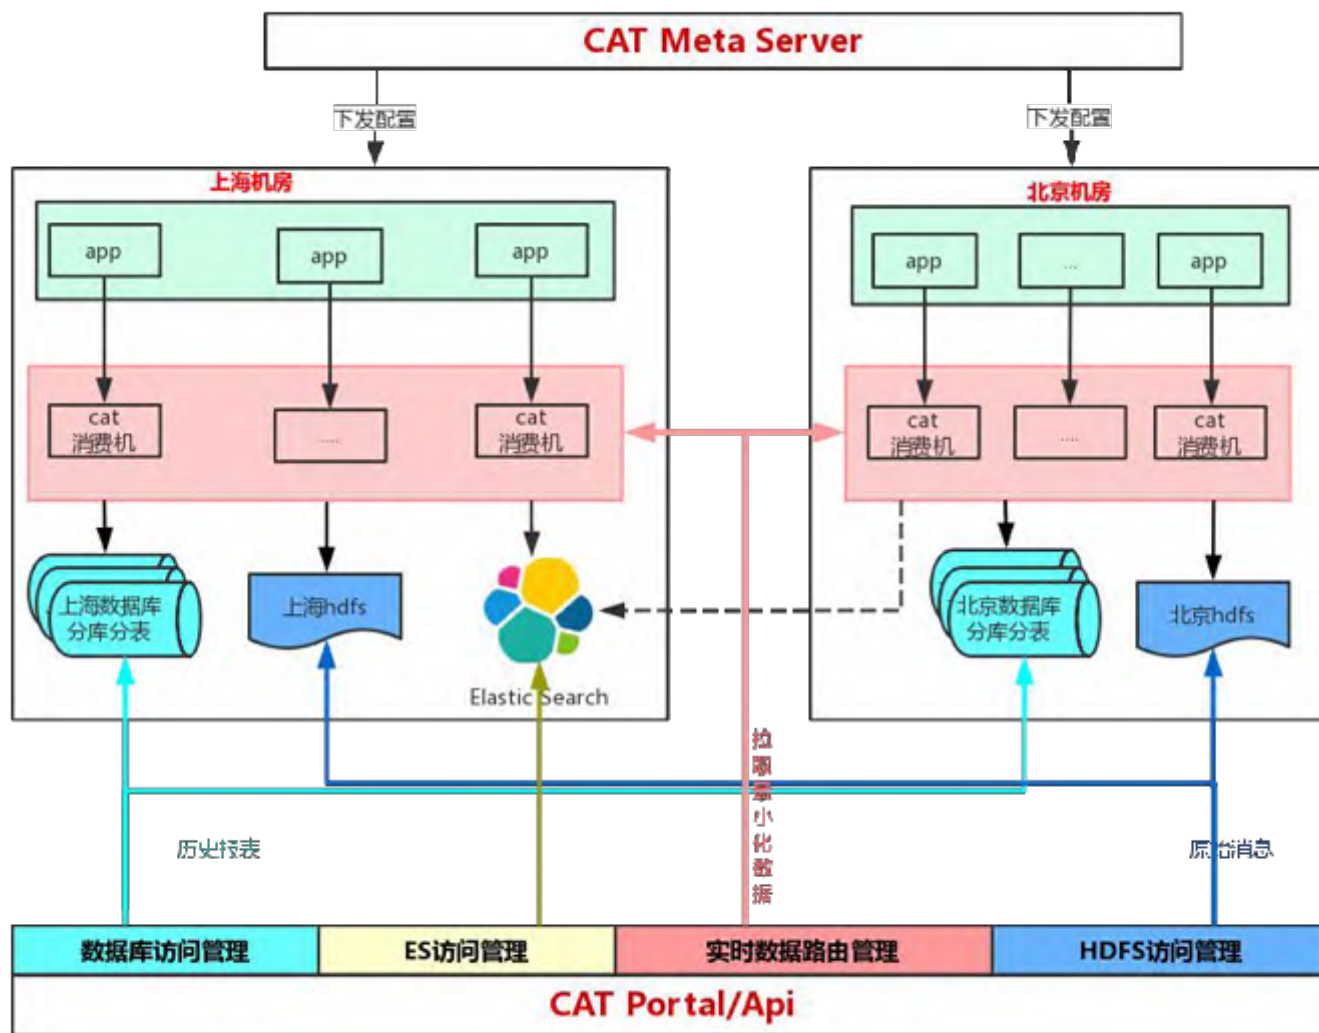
CAT Meta Server

下发配置

下发配置

上海机房

app

app

app

cat
消费机

....

cat
消费机

上海数据库
分库分表

上海hdfs

Elastic Search

北京机房

app

...

app

cat
消费机

....

cat
消费机

北京数据库
分库分表

北京hdfs

拉取最小化数据

历史报表

原始消息

数据库访问管理

ES访问管理

实时数据路由管理

HDFS访问管理

CAT Portal/Api